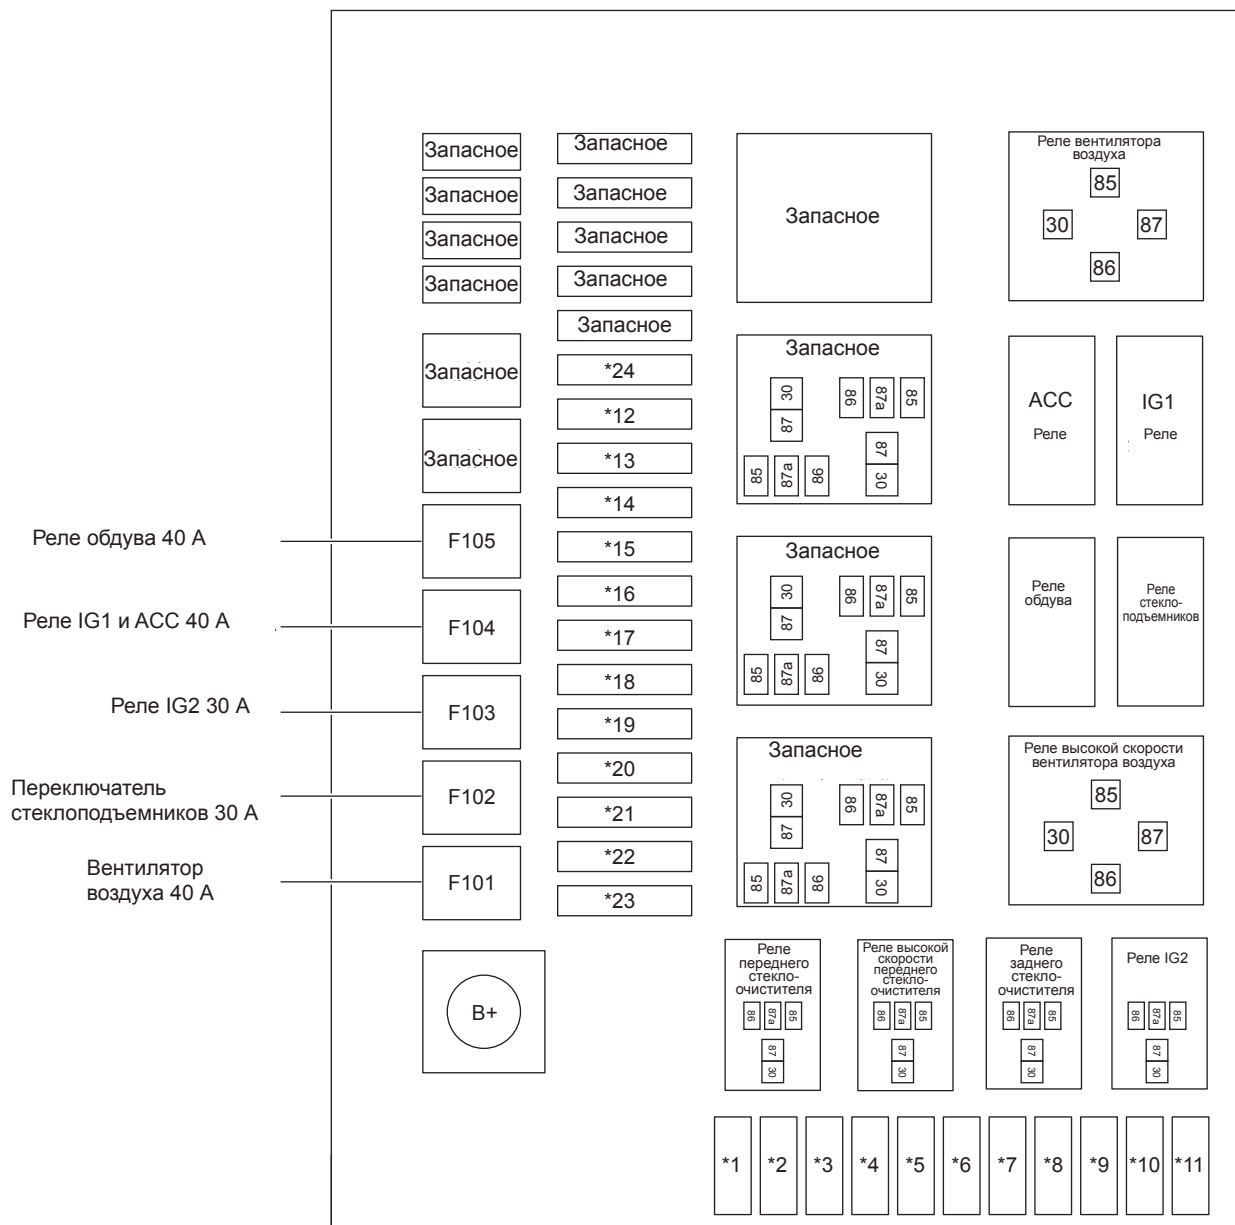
Запасное
Запасное
Запасное
Запасное
Запасное
Запасное

Запасное
Запасное
Запасное
Запасное
Запасное
*24
*12
*13
*14
*15
*16
*17
*18
*19
*20
*21
*22
*23

Запасное

Реле вентилятора воздуха
85
30
87
86

Запасное
30
87
86
87a
85
87
30
85
87a
86

ACC
Реле

IG1
Реле

Запасное
30
87
86
87a
85
87
30
85
87a
86

Реле обдува

Реле стеклоподъемников

Запасное
30
87
86
87a
85
87
30
85
87a
86

Реле высокой скорости вентилятора воздуха
85
30
87
86

Реле обдува 40 A
F105
Реле IG1 и ACC 40 A
F104
Реле IG2 30 A
F103
Переключатель стеклоподъемников 30 A
F102
Вентилятор воздуха 40 A
F101

B+

Реле переднего стеклоочистителя
86
87a
85
87
30

Реле высокой скорости переднего стеклоочистителя
86
87a
85
87
30

Реле заднего стеклоочистителя
86
87a
85
87
30

Реле IG2
86
87a
85
87
30

*1
*2
*3
*4
*5
*6
*7
*8
*9
*10
*11